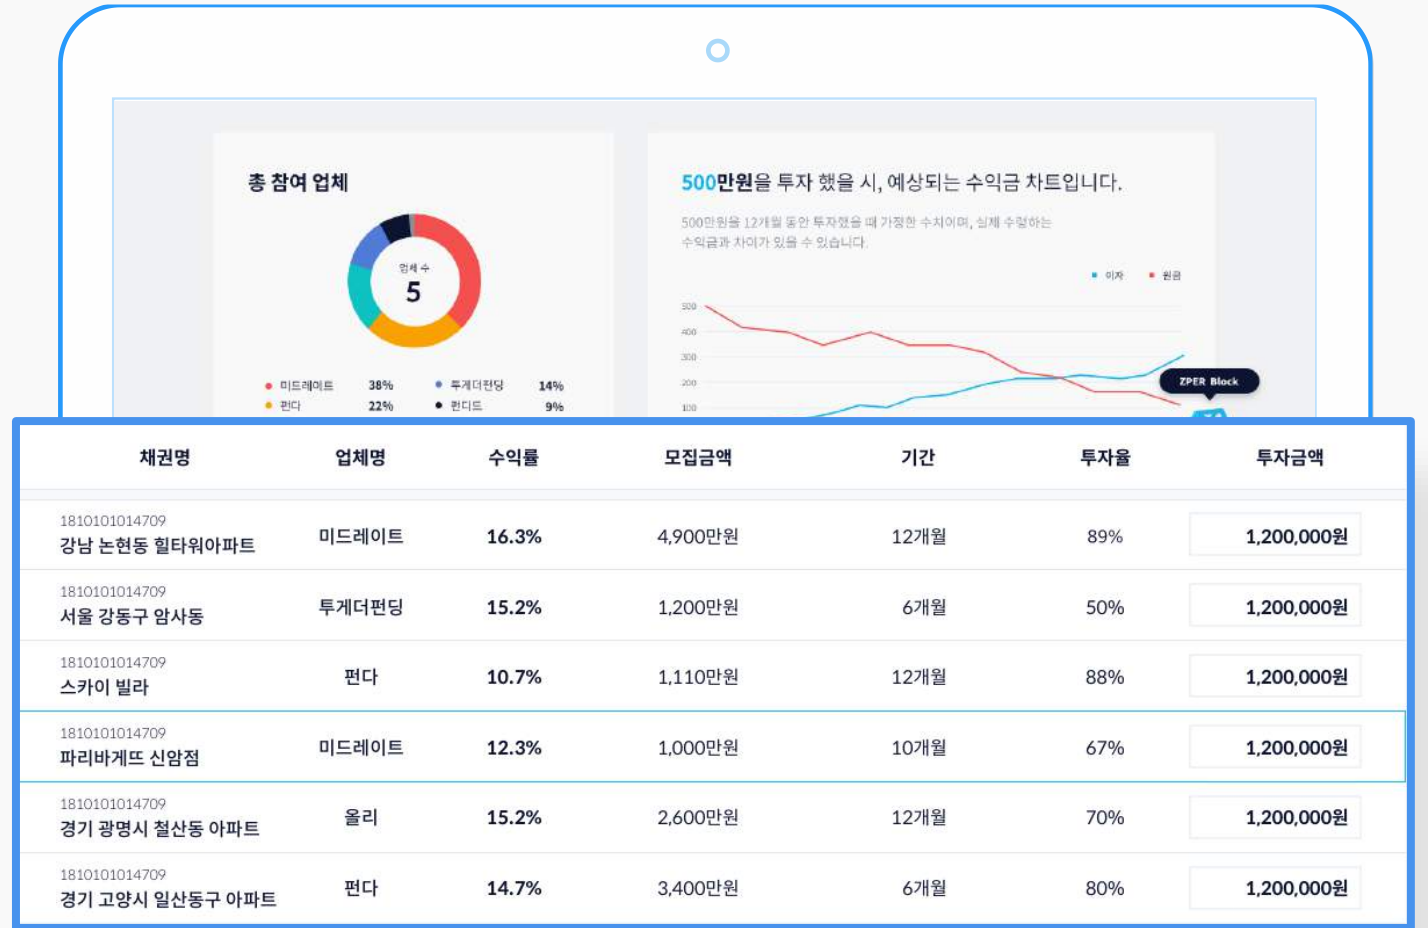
총 참여 업체

업체 수
5

● 미드레이트 38%
● 펀다 22%
● 투게더펀딩 14%
● 펀디드 9%

500만원을 투자 했을 시, 예상되는 수익금 차트입니다.

500만원을 12개월 동안 투자했을 때 가정한 수치이며, 실제 수령하는 수익금과 차이가 있을 수 있습니다.

● 이자 ● 원금

500
400
300
200
100

ZPER Block

| 채권명 | 업체명 | 수익률 | 모집금액 | 기간 | 투자율 | 투자금액 |
|---|---|---|---|---|---|---|
| 1810101014709 강남 논현동 힐타워아파트 | 미드레이트 | 16.3% | 4,900만원 | 12개월 | 89% | 1,200,000원 |
| 1810101014709 서울 강동구 암사동 | 투게더펀딩 | 15.2% | 1,200만원 | 6개월 | 50% | 1,200,000원 |
| 1810101014709 스카이 빌라 | 펀다 | 10.7% | 1,110만원 | 12개월 | 88% | 1,200,000원 |
| 1810101014709 파리바게뜨 신암점 | 미드레이트 | 12.3% | 1,000만원 | 10개월 | 67% | 1,200,000원 |
| 1810101014709 경기 광명시 철산동 아파트 | 올리 | 15.2% | 2,600만원 | 12개월 | 70% | 1,200,000원 |
| 1810101014709 경기 고양시 일산동구 아파트 | 펀다 | 14.7% | 3,400만원 | 6개월 | 80% | 1,200,000원 |